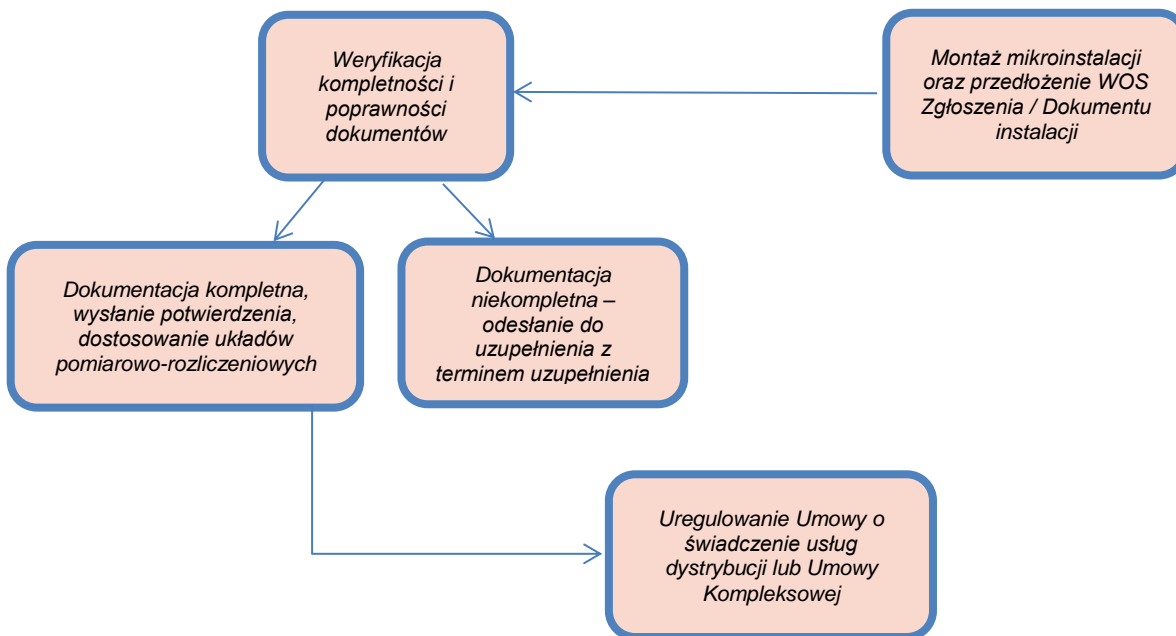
Montaż mikroinstalacji oraz przedłożenie WOS Zgłoszenia / Dokumentu instalacji

Weryfikacja kompletności i poprawności dokumentów

Dokumentacja kompletna, wysłanie potwierdzenia, dostosowanie układów pomiarowo-rozliczeniowych

Dokumentacja niekompletna – odesłanie do uzupełnienia z terminem uzupełnienia

Uregulowanie Umowy o świadczenie usług dystrybucji lub Umowy Kompleksowej